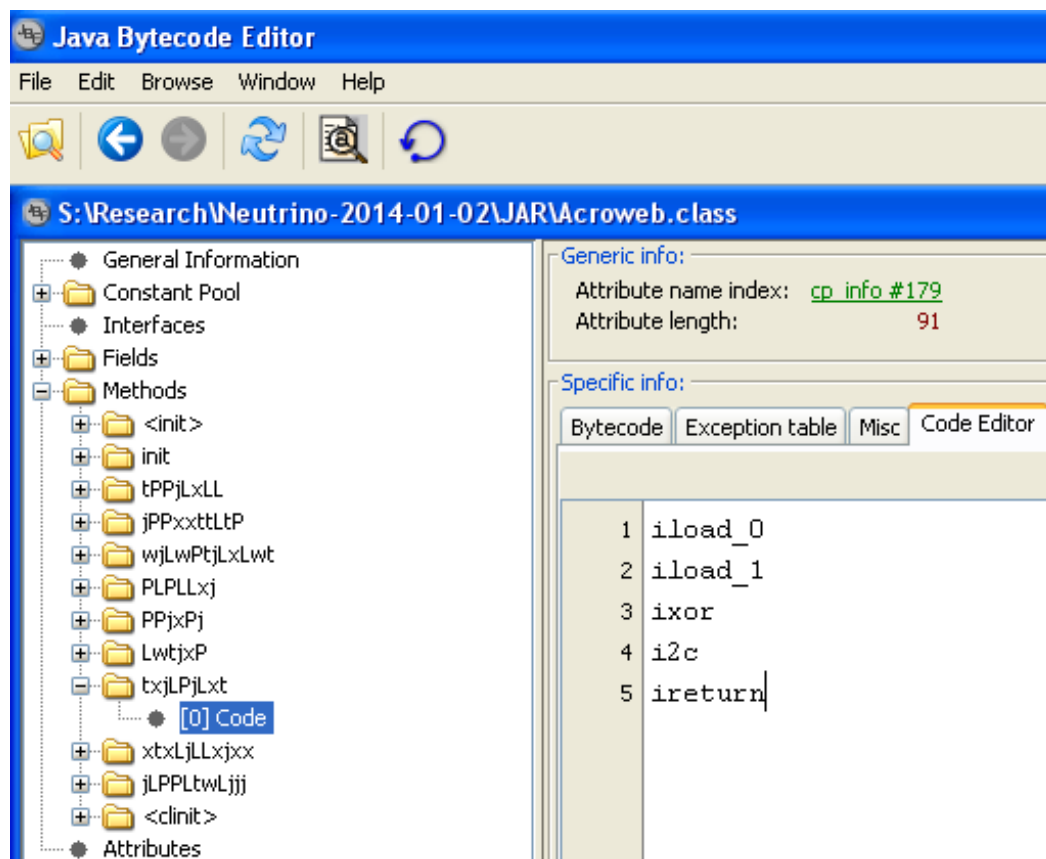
Java Bytecode Editor

File Edit Browse Window Help

S:\Research\Neutrino-2014-01-02\JAR\Acroweb.class

General Information
Constant Pool
Interfaces
Fields
Methods
<init>
init
tPPjLxLL
jPPxxttLtP
wjLwPtjLxLwt
PLPLLxj
PPjxPj
LwtjxP
txjLPjLxt
[0] Code
xtxLjLLxjxx
jLPPLtwLjjj
<clinit>
Attributes

Generic info:
Attribute name index: cp_info #179
Attribute length: 91

Specific info:
Bytecode | Exception table | Misc | Code Editor

1 iload_0
2 iload_1
3 ixor
4 i2c
5 ireturn